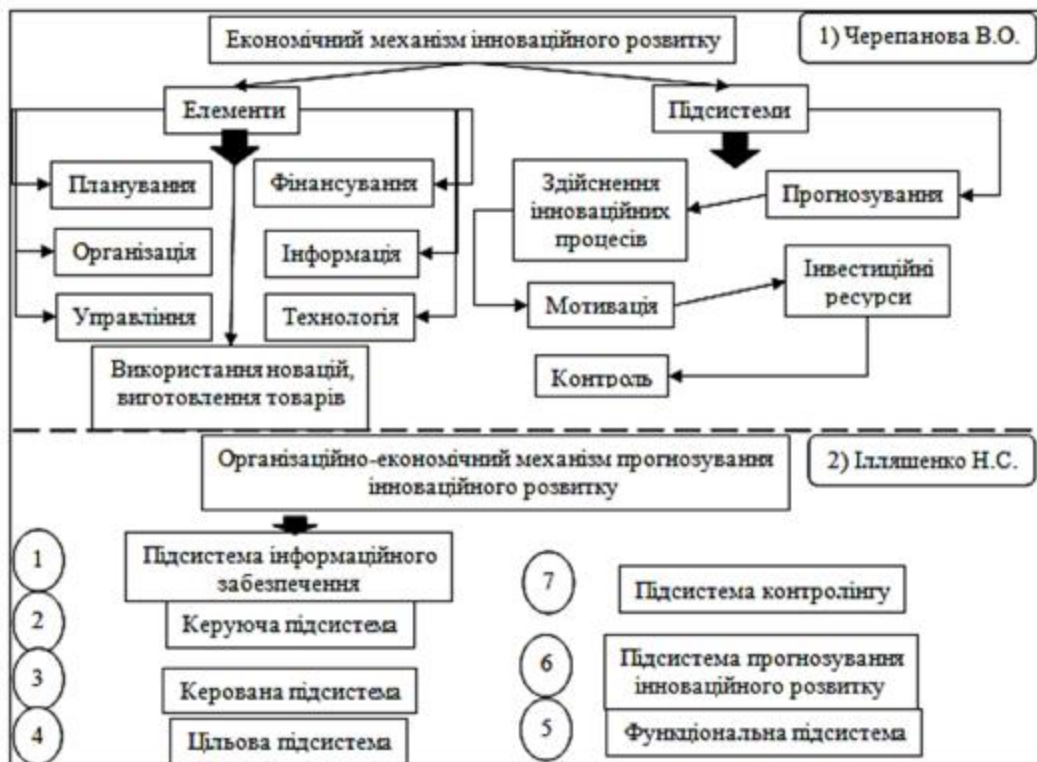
Економічний механізм інноваційного розвитку

1) Черепанова В.О.

Елементи

Підсистеми

Планування

Фінансування

Організація

Інформація

Управління

Технологія

Використання новацій, виготовлення товарів

Здійснення інноваційних процесів

Прогнозування

Мотивація

Інвестиційні ресурси

Контроль

Організаційно-економічний механізм прогнозування інноваційного розвитку

2) Ілляшенко Н.С.

1

Підсистема інформаційного забезпечення

2

Керуюча підсистема

3

Керована підсистема

4

Цільова підсистема

7

Підсистема контролінгу

6

Підсистема прогнозування інноваційного розвитку

5

Функціональна підсистема